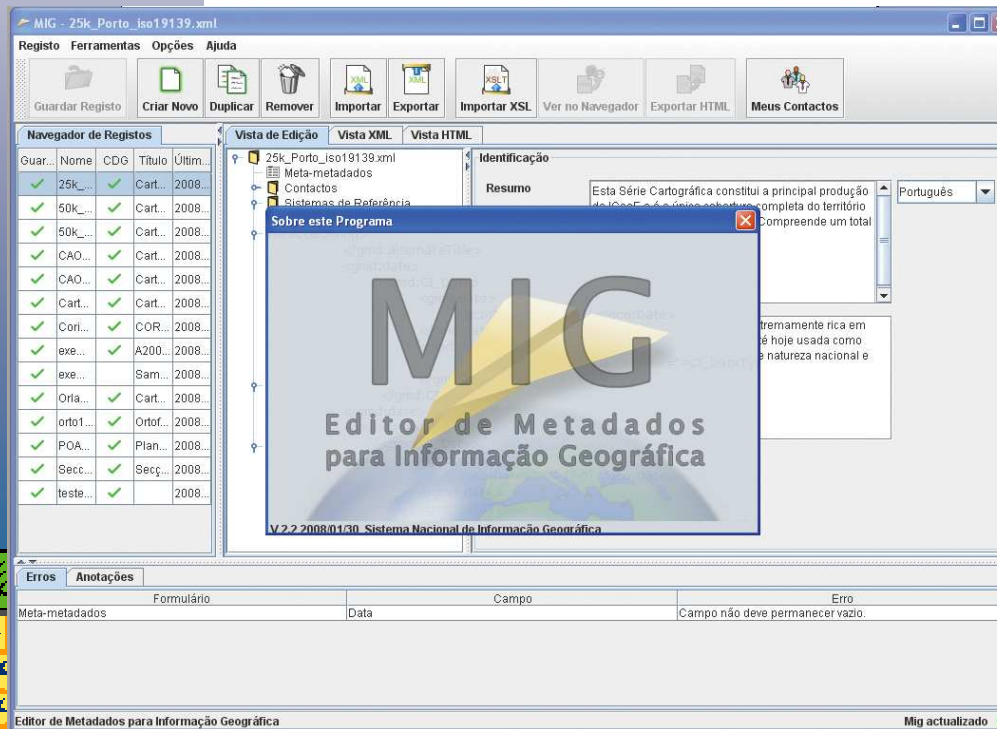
MIG - 25k_Porto_iso19139.xml

Registo Ferramentas Opções Ajuda

Guardar Registo Criar Novo Duplicar Remover Importar Exportar Importar XSL Ver no Navegador Exportar HTML Meus Contactos

Navegador de Registos

| Guar... | Nome | CDG | Título | Últim... |
|---|---|---|---|---|
| ✓ | 25k_... | ✓ | Cart... | 2008... |
| ✓ | 50k_... | ✓ | Cart... | 2008... |
| ✓ | 50k_... | ✓ | Cart... | 2008... |
| ✓ | CAO... | ✓ | Cart... | 2008... |
| ✓ | CAO... | ✓ | Cart... | 2008... |
| ✓ | Cart... | ✓ | Cart... | 2008... |
| ✓ | Cori... | ✓ | COR... | 2008... |
| ✓ | exe... | ✓ | A200... | 2008... |
| ✓ | exe... | | Sam... | 2008... |
| ✓ | Orla... | ✓ | Cart... | 2008... |
| ✓ | orto1... | ✓ | Ortof... | 2008... |
| ✓ | POA... | ✓ | Plan... | 2008... |
| ✓ | Secc... | ✓ | Secç... | 2008... |
| ✓ | teste... | ✓ | | 2008... |

Vista de Edição Vista XML Vista HTML

25k_Porto_iso19139.xml
Meta-metadados
Contactos
Sistemas de Referência

Identificação

Resumo

Esta Série Cartográfica constitui a principal produção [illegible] completa do território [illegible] Compreende um total

Português

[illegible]tremamente rica em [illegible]é hoje usada como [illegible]e natureza nacional e

Sobre este Programa

MIG
Editor de Metadados
para Informação Geográfica

V.2.2 2008/01/30 Sistema Nacional de Informação Geográfica

Erros Anotações

| Formulário | Campo | Erro |
|---|---|---|
| Meta-metadados | Data | Campo não deve permanecer vazio. |

Editor de Metadados para Informação Geográfica

Mig actualizado